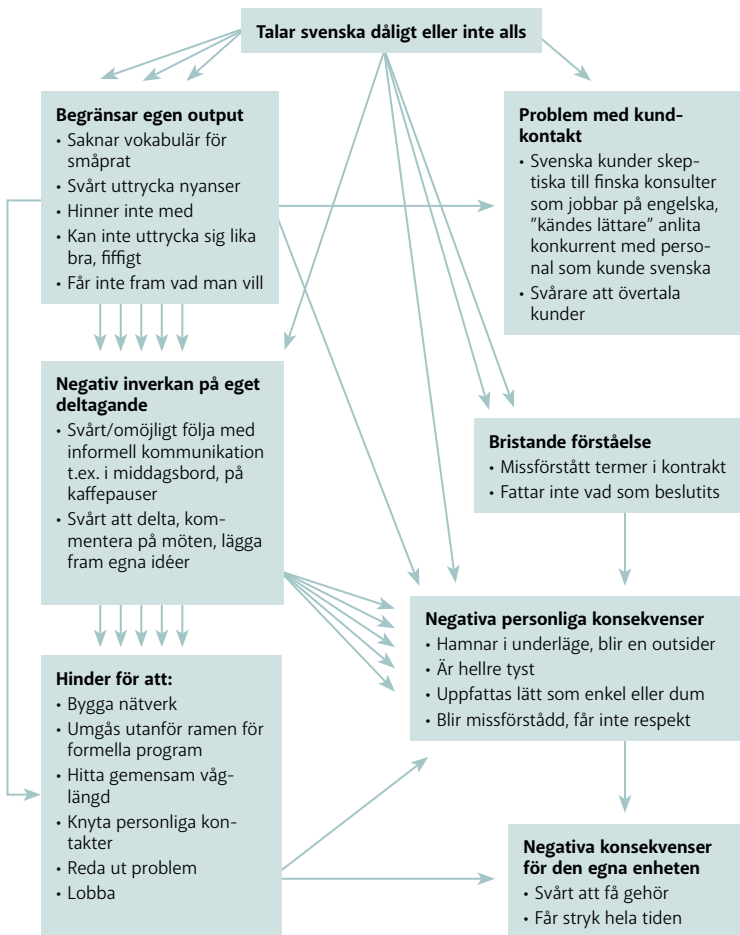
Talar svenska dåligt eller inte alls

Begränsar egen output
• Saknar vokabulär för småprat
• Svårt uttrycka nyanser
• Hinner inte med
• Kan inte uttrycka sig lika bra, fiffigt
• Får inte fram vad man vill

Problem med kundkontakt
• Svenska kunder skeptiska till finska konsulter som jobbar på engelska, ”kändes lättare” anlita konkurrent med personal som kunde svenska
• Svårare att övertala kunder

Negativ inverkan på eget deltagande
• Svårt/omöjligt följa med informell kommunikation t.ex. i middagsbord, på kaffepauser
• Svårt att delta, kommentera på möten, lägga fram egna idéer

Bristande förståelse
• Missförstått termer i kontrakt
• Fattar inte vad som beslutits

Negativa personliga konsekvenser
• Hamnar i underläge, blir en outsider
• Är hellre tyst
• Uppfattas lätt som enkel eller dum
• Blir missförstådd, får inte respekt

Hinder för att:
• Bygga nätverk
• Umgås utanför ramen för formella program
• Hitta gemensam våglängd
• Knyta personliga kontakter
• Reda ut problem
• Lobba

Negativa konsekvenser för den egna enheten
• Svårt att få gehör
• Får stryk hela tiden